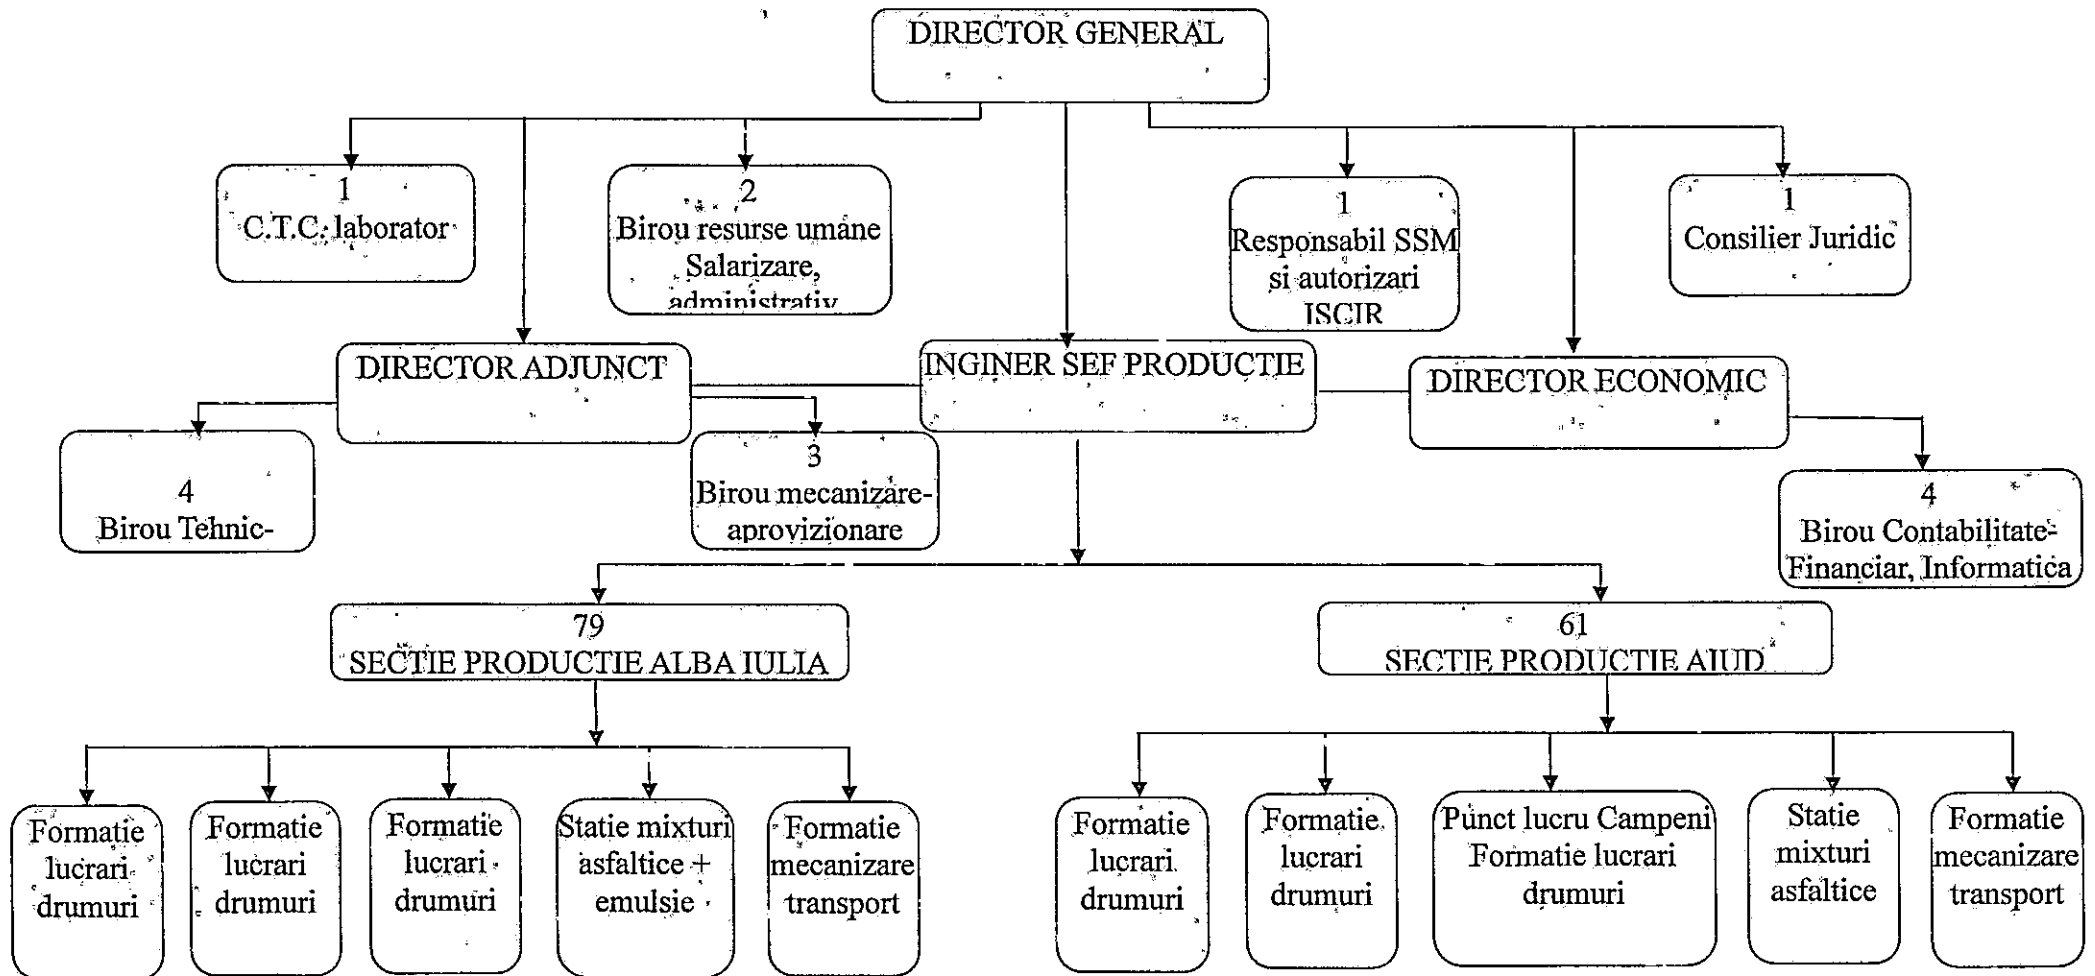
DIRECTOR GENERAL

1
C.T.C. laborator

2
Birou resurse umane Salarizare, administrativ

1
Responsabil SSM si autorizari ISCIR

1
Consilier Juridic

DIRECTOR ADJUNCT

INGINER SEF PRODUCTIE

DIRECTOR ECONOMIC

4
Birou Tehnic-

3
Birou mecanizare-aprovizionare

4
Birou Contabilitate-Financiar, Informatica

79
SECTIE PRODUCTIE ALBA IULIA

61
SECTIE PRODUCTIE AIUD

Formatie lucrari drumuri

Formatie lucrari drumuri

Formatie lucrari drumuri

Statie mixturi asfaltice + emulsie

Formatie mecanizare transport

Formatie lucrari drumuri

Formatie lucrari drumuri

Punct lucru Campeni Formatie lucrari drumuri

Statie mixturi asfaltice

Formatie mecanizare transport